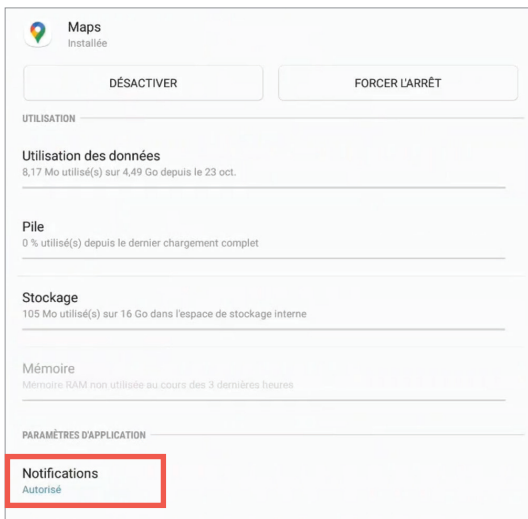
Maps
Installée

DÉSACTIVER

FORCER L'ARRÊT

UTILISATION

Utilisation des données
8,17 Mo utilisé(s) sur 4,49 Go depuis le 23 oct.

Pile
0 % utilisé(s) depuis le dernier chargement complet

Stockage
105 Mo utilisé(s) sur 16 Go dans l'espace de stockage interne

Mémoire
Mémoire RAM non utilisée au cours des 3 dernières heures

PARAMÈTRES D'APPLICATION

Notifications
Autorisé